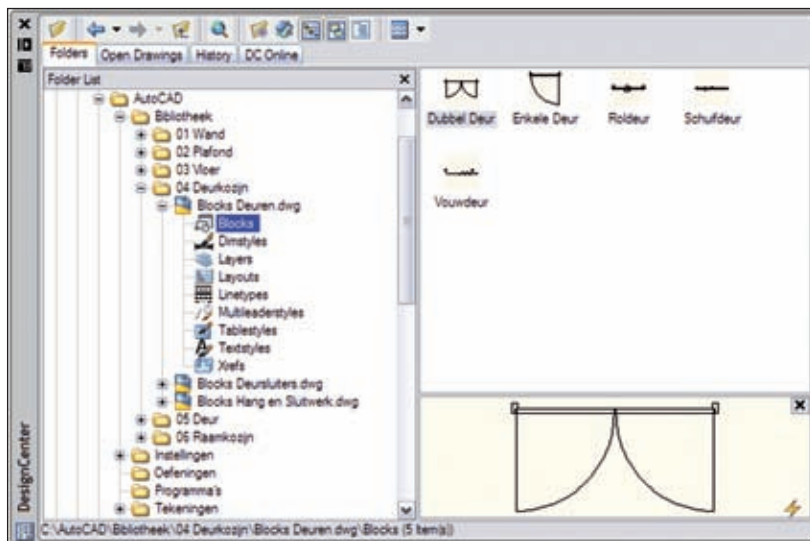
Folders Open Drawings History DC Online

Folder List

AutoCAD
Bibliotheek
01 Wand
02 Plafond
03 Vloer
04 Deurkosijn
Blocks Deuren.dwg
Blocks
Dimstyles
Layers
Layouts
Linetypes
Multileaderstyles
Tablestyles
Textstyles
Xrefs
Blocks Deursluiters.dwg
Blocks Hang en Sluitwerk.dwg
05 Deur
06 Raamkosijn
Instellingen
Oefeningen
Programma's
Tekeningen

Dubbel Deur
Enkele Deur
Roldeur
Schuifdeur
Vouwdeur

DesignCenter

C:\AutoCAD\Bibliotheek\04 Deurkosijn\Blocks Deuren.dwg\Blocks (5 Item(s))